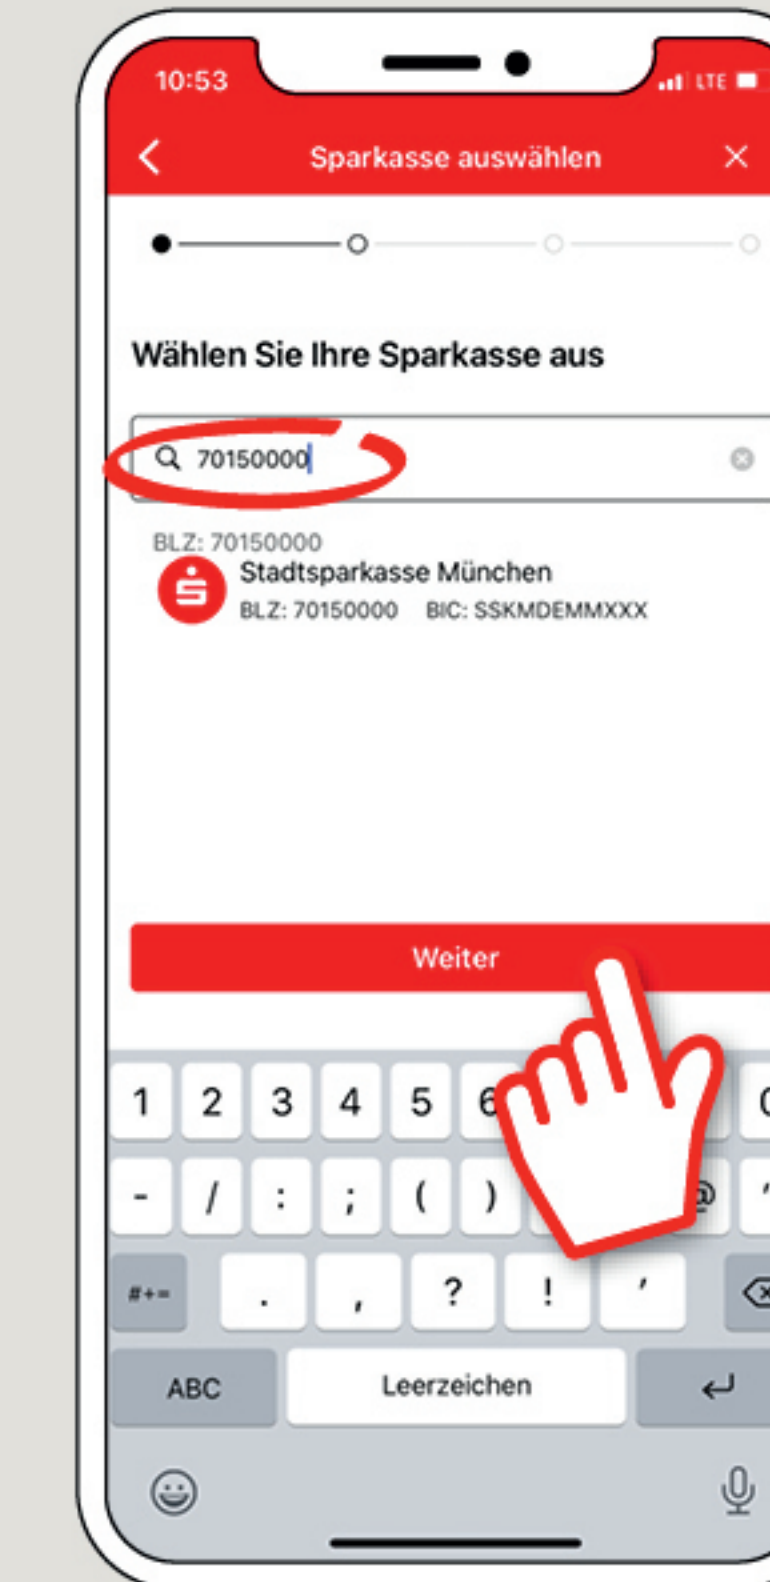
10:53

LTE

Sparkasse auswählen

Wählen Sie Ihre Sparkasse aus

70150000

BLZ: 70150000

Stadtsparkasse München

BLZ: 70150000 BIC: SSKMDEMMXXX

Weiter

1 2 3 4 5 6

- / : ; ( ) @

#+= . , ? ! '

ABC Leerzeichen